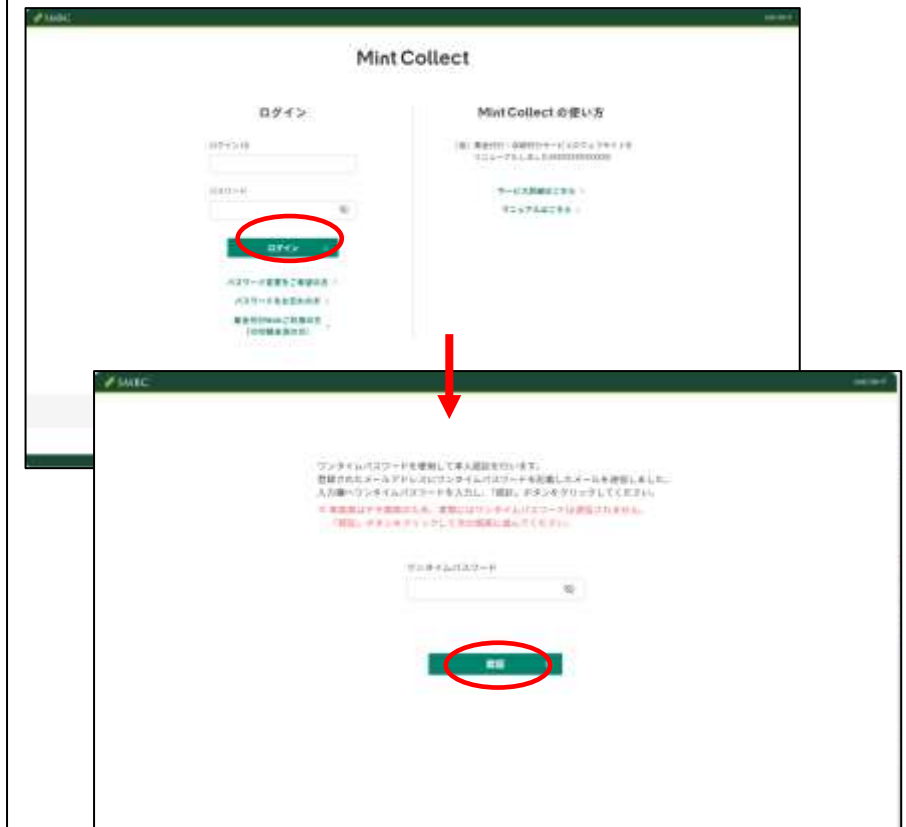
SMBC

Mint Collect

ログイン

ログインID

パスワード

ログイン

パスワードを変更をご希望の方

パスワードをお忘れの方

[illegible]

Mint Collect の使い方

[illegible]

サービス詳細はこちら

マニュアルはこちら

SMBC

ワンタイムパスワードを使用して本人認証を行います。
登録されたメールアドレスにワンタイムパスワードを記載したメールを送信しました。
入力欄へワンタイムパスワードを入力し、「認証」ボタンをクリックしてください。

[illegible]

ワンタイムパスワード

認証